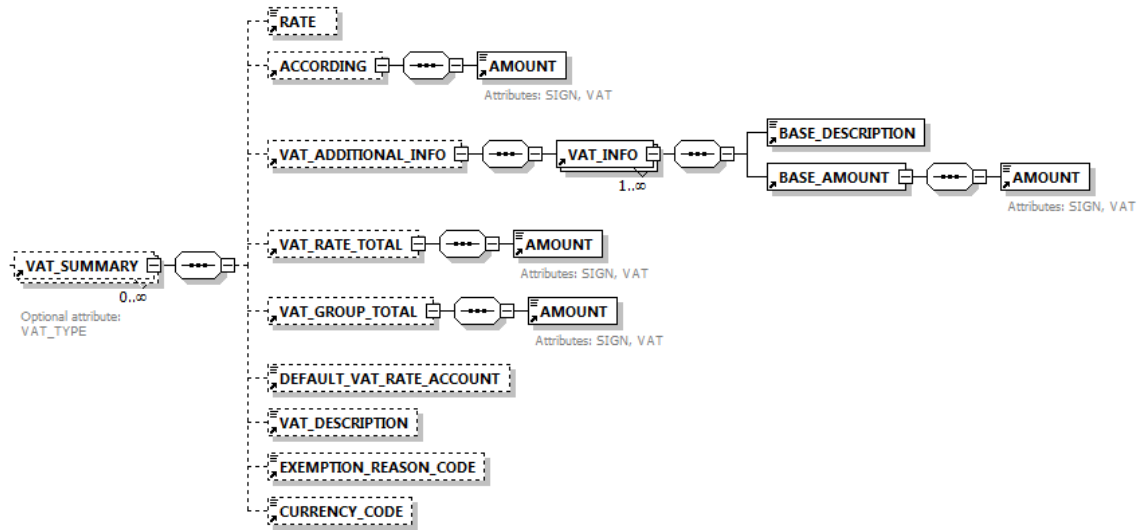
VAT_SUMMARY
0..∞
Optional attribute: VAT_TYPE

RATE

ACCORDING
AMOUNT
Attributes: SIGN, VAT

VAT_ADDITIONAL_INFO
VAT_INFO
1..∞
BASE_DESCRIPTION
BASE_AMOUNT
AMOUNT
Attributes: SIGN, VAT

VAT_RATE_TOTAL
AMOUNT
Attributes: SIGN, VAT

VAT_GROUP_TOTAL
AMOUNT
Attributes: SIGN, VAT

DEFAULT_VAT_RATE_ACCOUNT

VAT_DESCRIPTION

EXEMPTION_REASON_CODE

CURRENCY_CODE